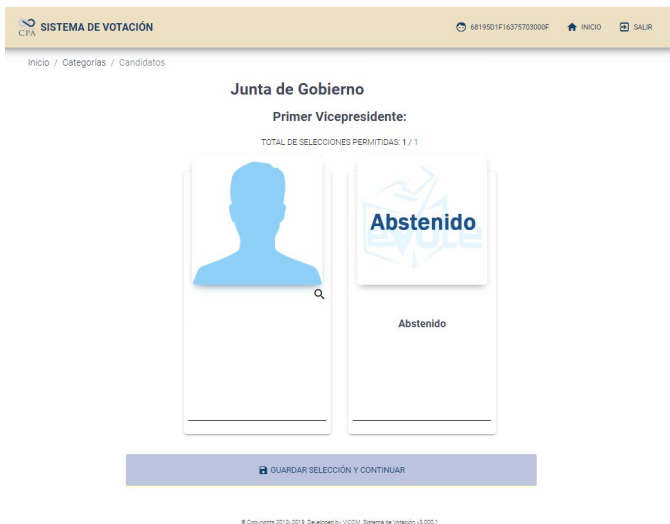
CPA SISTEMA DE VOTACIÓN

68195D1F16375703000F INICIO SALIR

Inicio / Categorías / Candidatos

Junta de Gobierno

Primer Vicepresidente:

TOTAL DE SELECCIONES PERMITIDAS: 1 / 1

Abstenido

evote

Abstenido

GUARDAR SELECCIÓN Y CONTINUAR

© Copyrights 2013- 2019. Developed by VICOM. Sistema de Votación v3.000.1